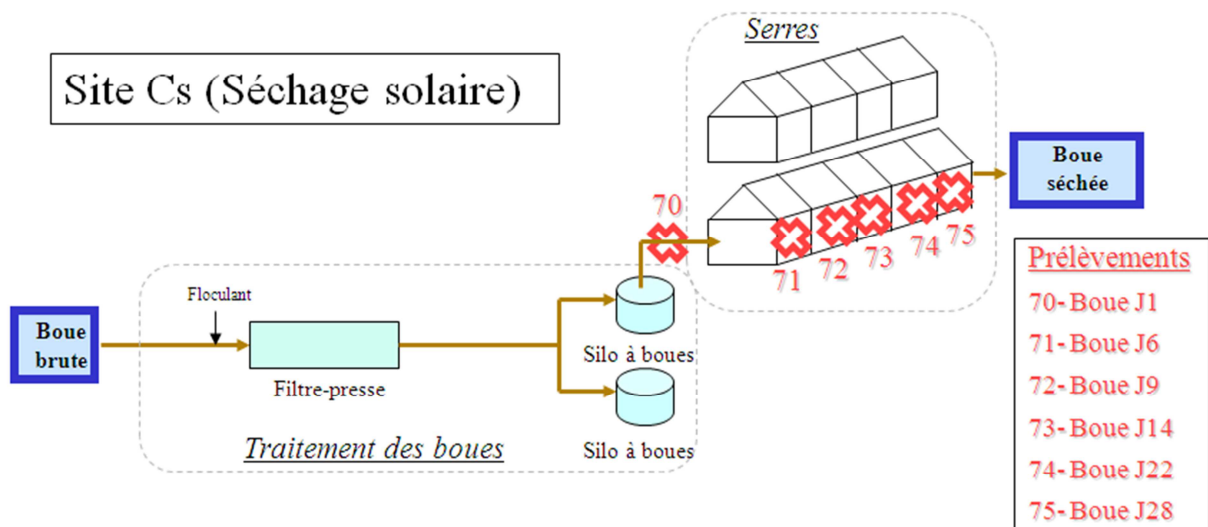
Site Cs (Séchage solaire)

Serres

Boue séchée

70

71

72

73

74

75

Floculant

Boue brute

Filtre-presse

Silo à boues

Silo à boues

Traitement des boues

Prélèvements

70- Boue J1

71- Boue J6

72- Boue J9

73- Boue J14

74- Boue J22

75- Boue J28